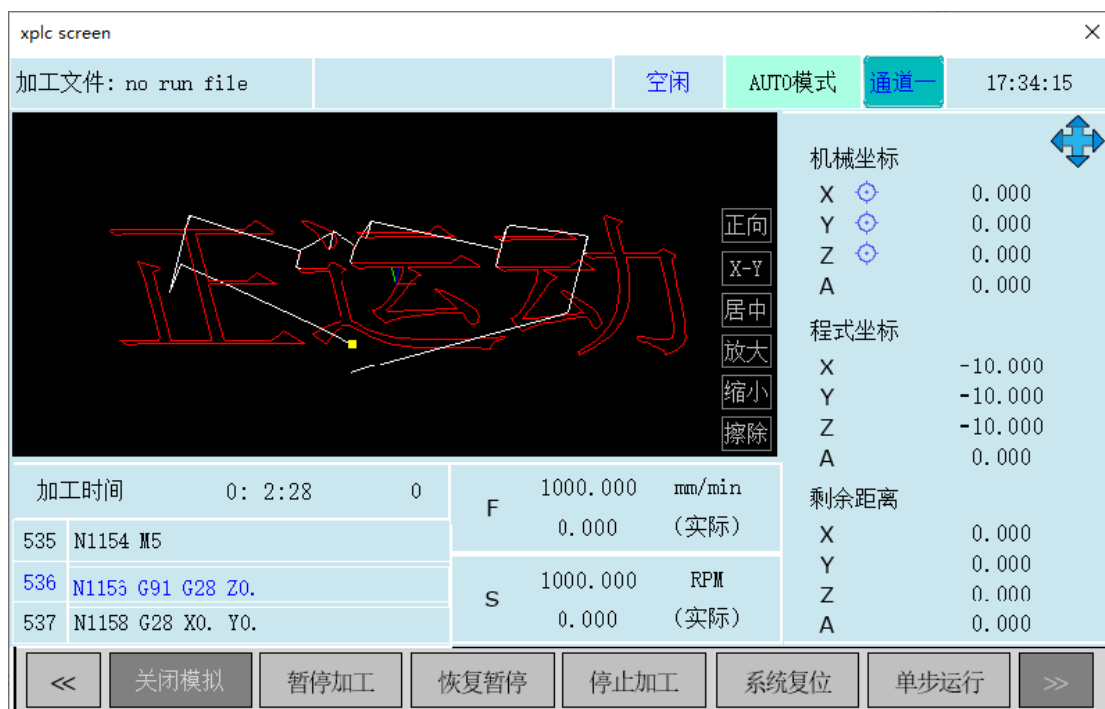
xplc screen

加工文件: no run file

空闲

AUTO模式

通道一

17:34:15

正向
X-Y
居中
放大
缩小
擦除

机械坐标
X 0.000
Y 0.000
Z 0.000
A 0.000

程式坐标
X -10.000
Y -10.000
Z -10.000
A 0.000

剩余距离
X 0.000
Y 0.000
Z 0.000
A 0.000

加工时间 0: 2:28 0

535 N1154 M5
536 N1156 G91 G28 Z0.
537 N1158 G28 X0. Y0.

F 1000.000 mm/min
0.000 (实际)

S 1000.000 RPM
0.000 (实际)

<< 关闭模拟 暂停加工 恢复暂停 停止加工 系统复位 单步运行 >>